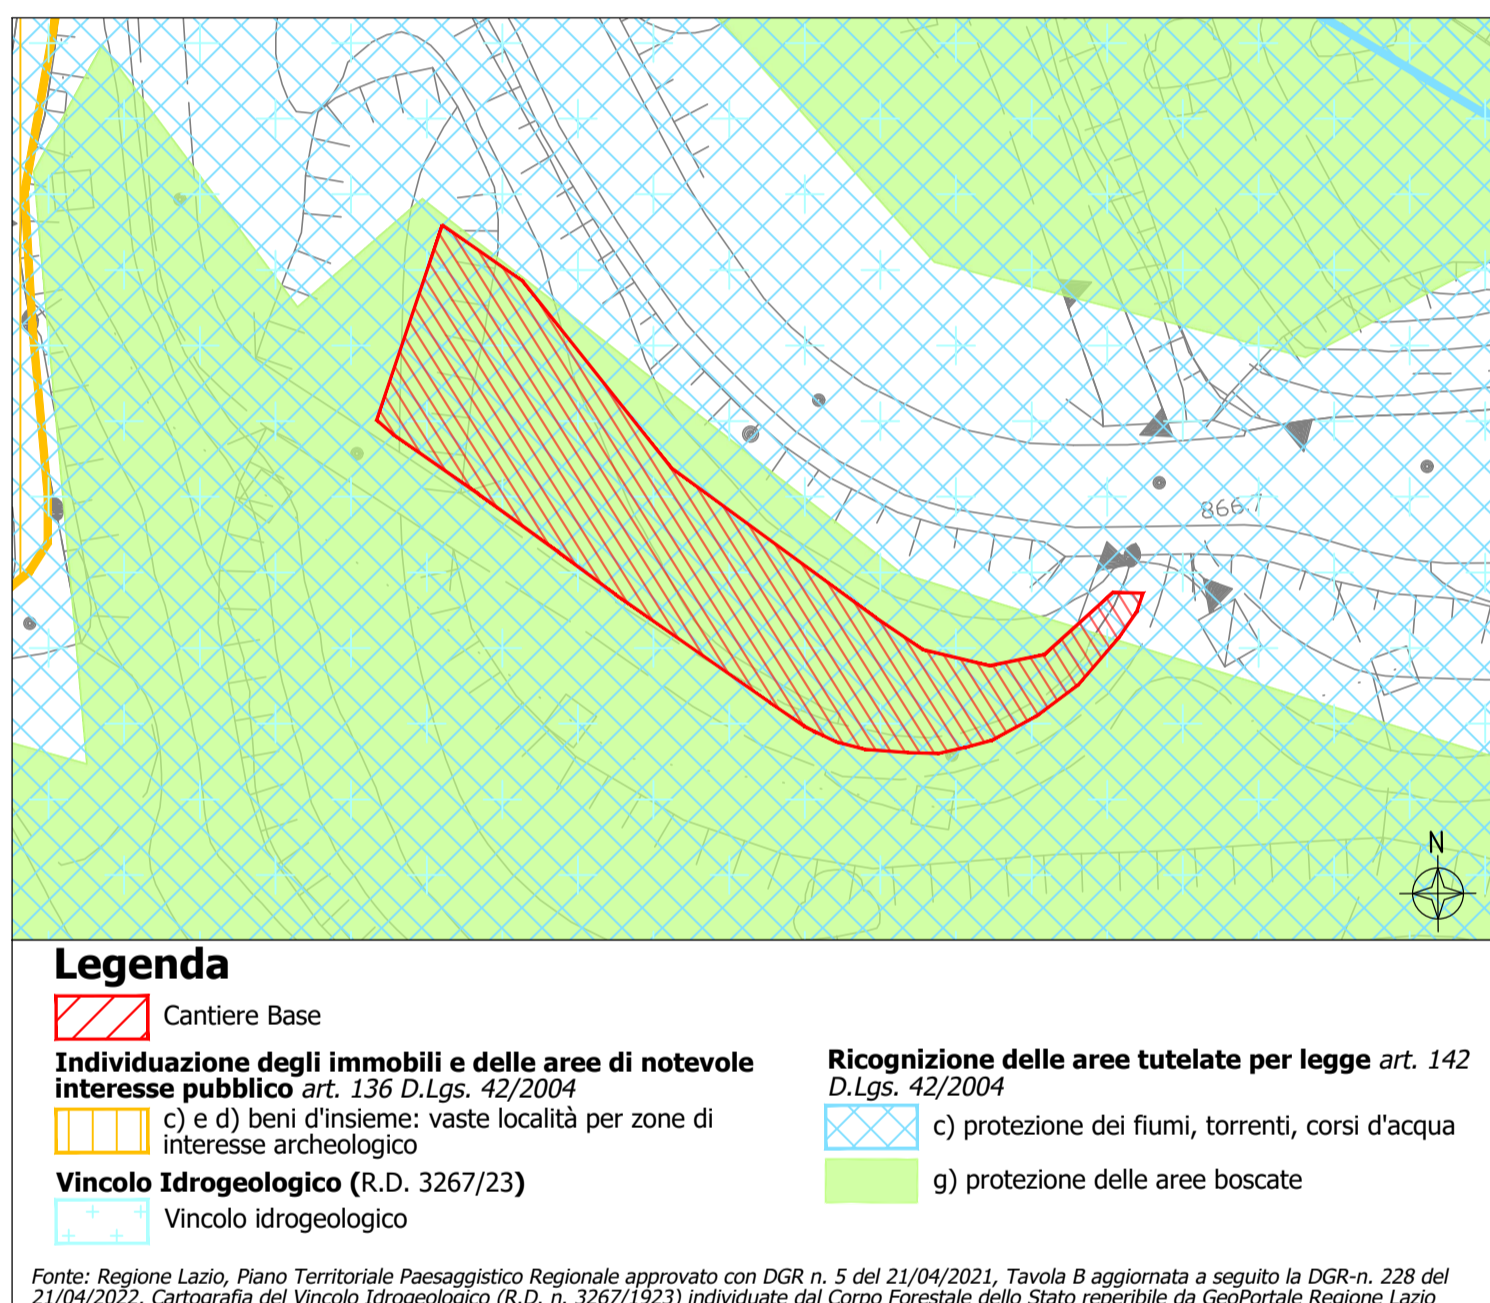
866.7

N

Legenda

Cantiere Base

Individuazione degli immobili e delle aree di notevole interesse pubblico art. 136 D.Lgs. 42/2004

c) e d) beni d'insieme: vaste località per zone di interesse archeologico

Vincolo Idrogeologico (R.D. 3267/23)

Vincolo idrogeologico

Ricognizione delle aree tutelate per legge art. 142 D.Lgs. 42/2004

c) protezione dei fiumi, torrenti, corsi d'acqua

g) protezione delle aree boscate

Fonte: Regione Lazio, Piano Territoriale Paesaggistico Regionale approvato con DGR n. 5 del 21/04/2021, Tavola B aggiornata a seguito la DGR-n. 228 del 21/04/2022. Cartografia del Vincolo Idrogeologico (R.D. n. 3267/1923) individuate dal Corpo Forestale dello Stato reperibile da GeoPortale Regione Lazio